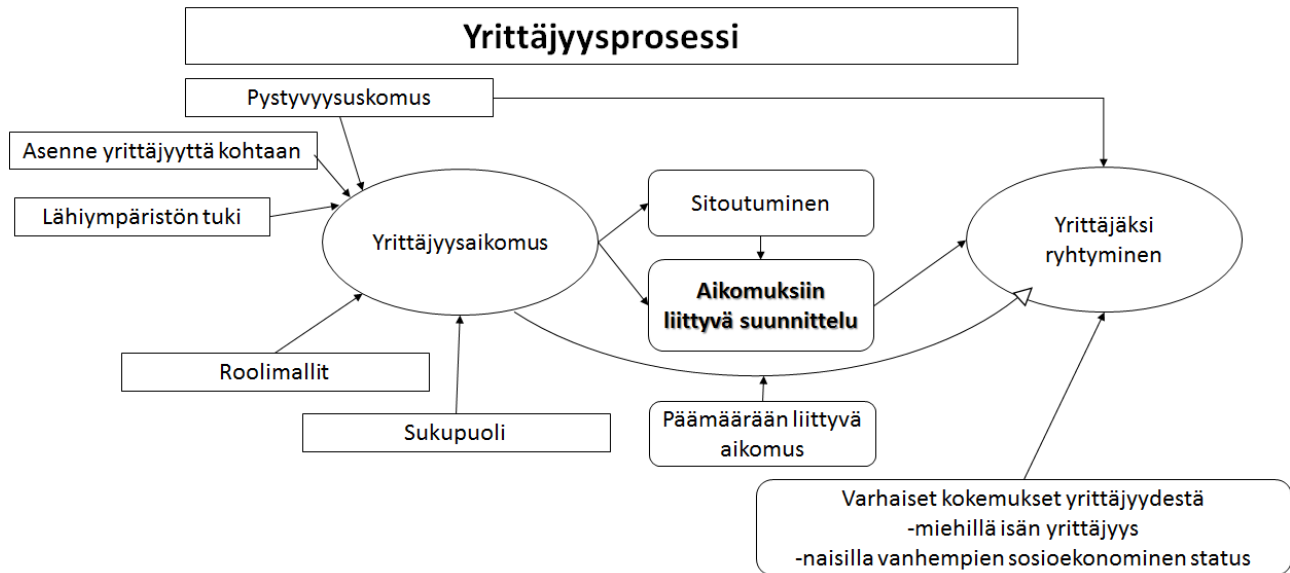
Yrittäjyysprosessi

Pystyvyysuskomus

Asenne yrittäjyyttä kohtaan

Lähiympäristön tuki

Yrittäjyysaikomus

Sitoutuminen

Aikomuksiin liittyvä suunnittelu

Yrittäjäksi ryhtyminen

Roolimallit

Sukupuoli

Päämäärään liittyvä aikomus

Varhaiset kokemukset yrittäjyydestä
-miehillä isän yrittäjyys
-naisilla vanhempien sosioekonominen status